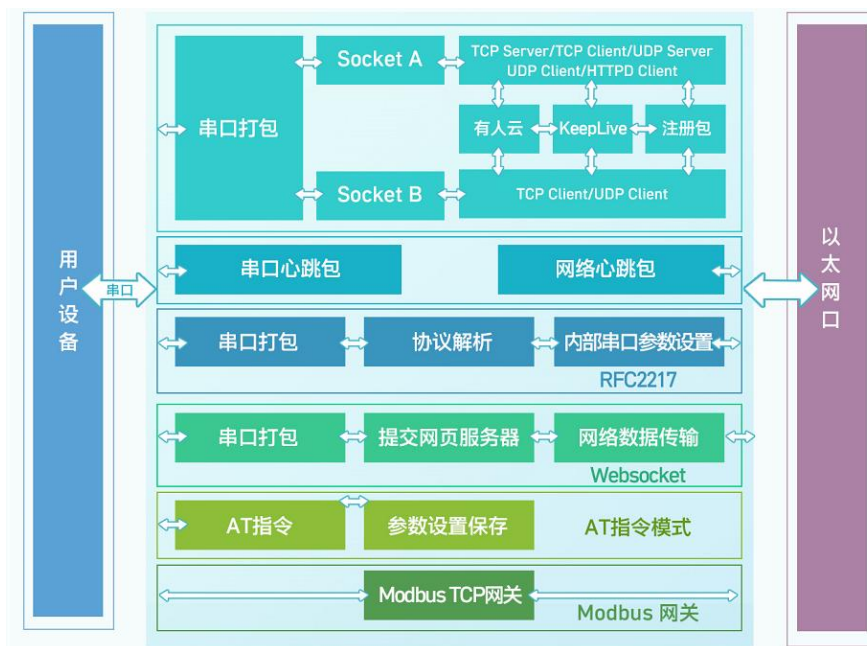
用户设备

串口

串口打包

Socket A

TCP Server/TCP Client/UDP Server UDP Client/HTTPD Client

有人云

KeepLive

注册包

Socket B

TCP Client/UDP Client

串口心跳包

网络心跳包

串口打包

协议解析

内部串口参数设置

RFC2217

串口打包

提交网页服务器

网络数据传输

Websocket

AT指令

参数设置保存

AT指令模式

Modbus TCP网关

Modbus 网关

以太网口